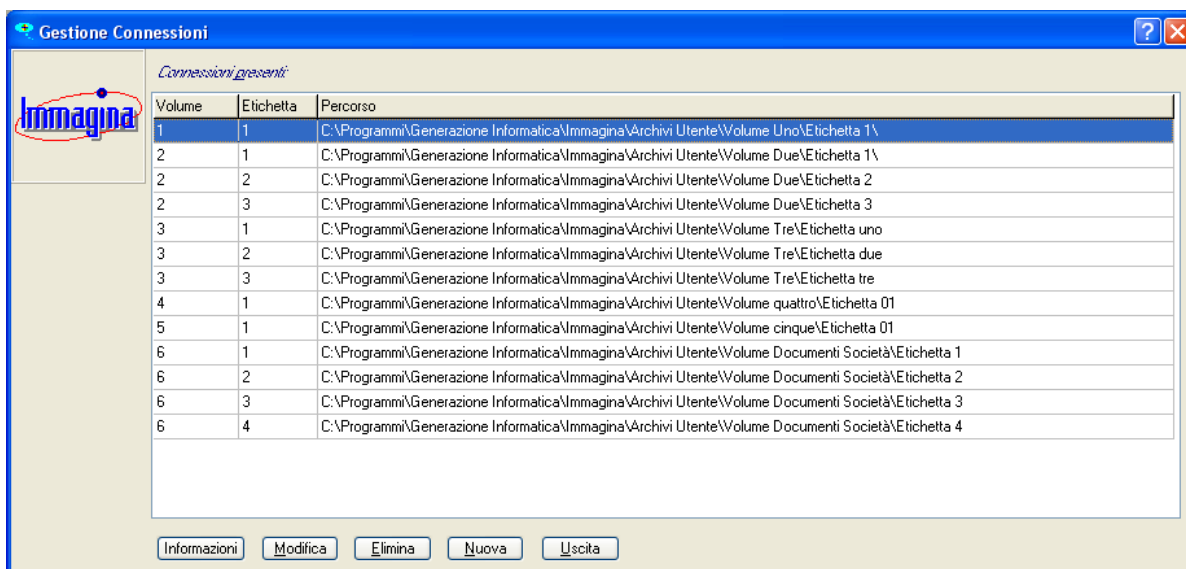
Gestione Connessioni

Immagina

Connessioni presenti:

| Volume | Etichetta | Percorso |
|---|---|---|
| 1 | 1 | C:\Programmi\Generazione Informatica\Immagina\Archivi Utente\Volume Uno\Etichetta 1\ |
| 2 | 1 | C:\Programmi\Generazione Informatica\Immagina\Archivi Utente\Volume Due\Etichetta 1\ |
| 2 | 2 | C:\Programmi\Generazione Informatica\Immagina\Archivi Utente\Volume Due\Etichetta 2 |
| 2 | 3 | C:\Programmi\Generazione Informatica\Immagina\Archivi Utente\Volume Due\Etichetta 3 |
| 3 | 1 | C:\Programmi\Generazione Informatica\Immagina\Archivi Utente\Volume Tre\Etichetta uno |
| 3 | 2 | C:\Programmi\Generazione Informatica\Immagina\Archivi Utente\Volume Tre\Etichetta due |
| 3 | 3 | C:\Programmi\Generazione Informatica\Immagina\Archivi Utente\Volume Tre\Etichetta tre |
| 4 | 1 | C:\Programmi\Generazione Informatica\Immagina\Archivi Utente\Volume quattro\Etichetta 01 |
| 5 | 1 | C:\Programmi\Generazione Informatica\Immagina\Archivi Utente\Volume cinque\Etichetta 01 |
| 6 | 1 | C:\Programmi\Generazione Informatica\Immagina\Archivi Utente\Volume Documenti Società\Etichetta 1 |
| 6 | 2 | C:\Programmi\Generazione Informatica\Immagina\Archivi Utente\Volume Documenti Società\Etichetta 2 |
| 6 | 3 | C:\Programmi\Generazione Informatica\Immagina\Archivi Utente\Volume Documenti Società\Etichetta 3 |
| 6 | 4 | C:\Programmi\Generazione Informatica\Immagina\Archivi Utente\Volume Documenti Società\Etichetta 4 |

Informazioni Modifica Elimina Nuova Uscita